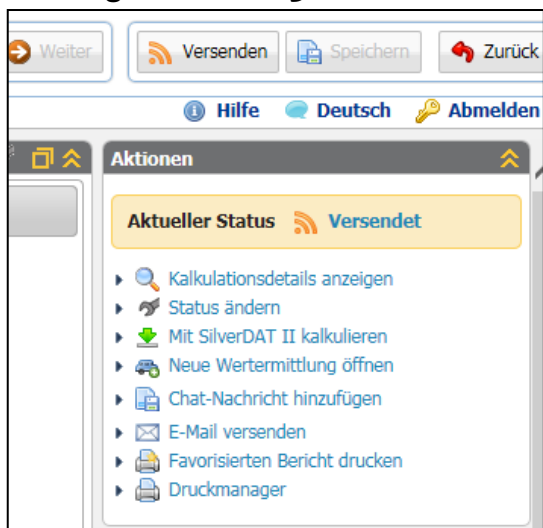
Weiter | Versenden | Speichern | Zurück

Hilfe | Deutsch | Abmelden

Aktionen

Aktueller Status Versendet

Kalkulationsdetails anzeigen
Status ändern
Mit SilverDAT II kalkulieren
Neue Wertermittlung öffnen
Chat-Nachricht hinzufügen
E-Mail versenden
Favorisierten Bericht drucken
Druckmanager